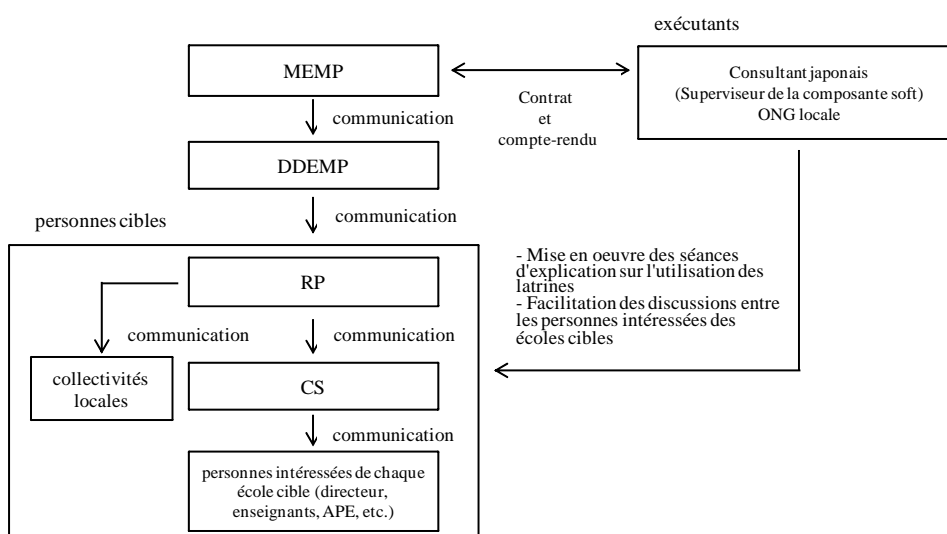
exécutants

MEMP

Consultant japonais (Superviseur de la composante soft) ONG locale

Contrat et compte-rendu

communication

DDEMP

communication

personnes cibles

RP

- Mise en oeuvre des séances d'explication sur l'utilisation des latrines
- Facilitation des discussions entre les personnes intéressées des écoles cibles

communication

communication

collectivités locales

CS

communication

personnes intéressées de chaque école cible (directeur, enseignants, APE, etc.)